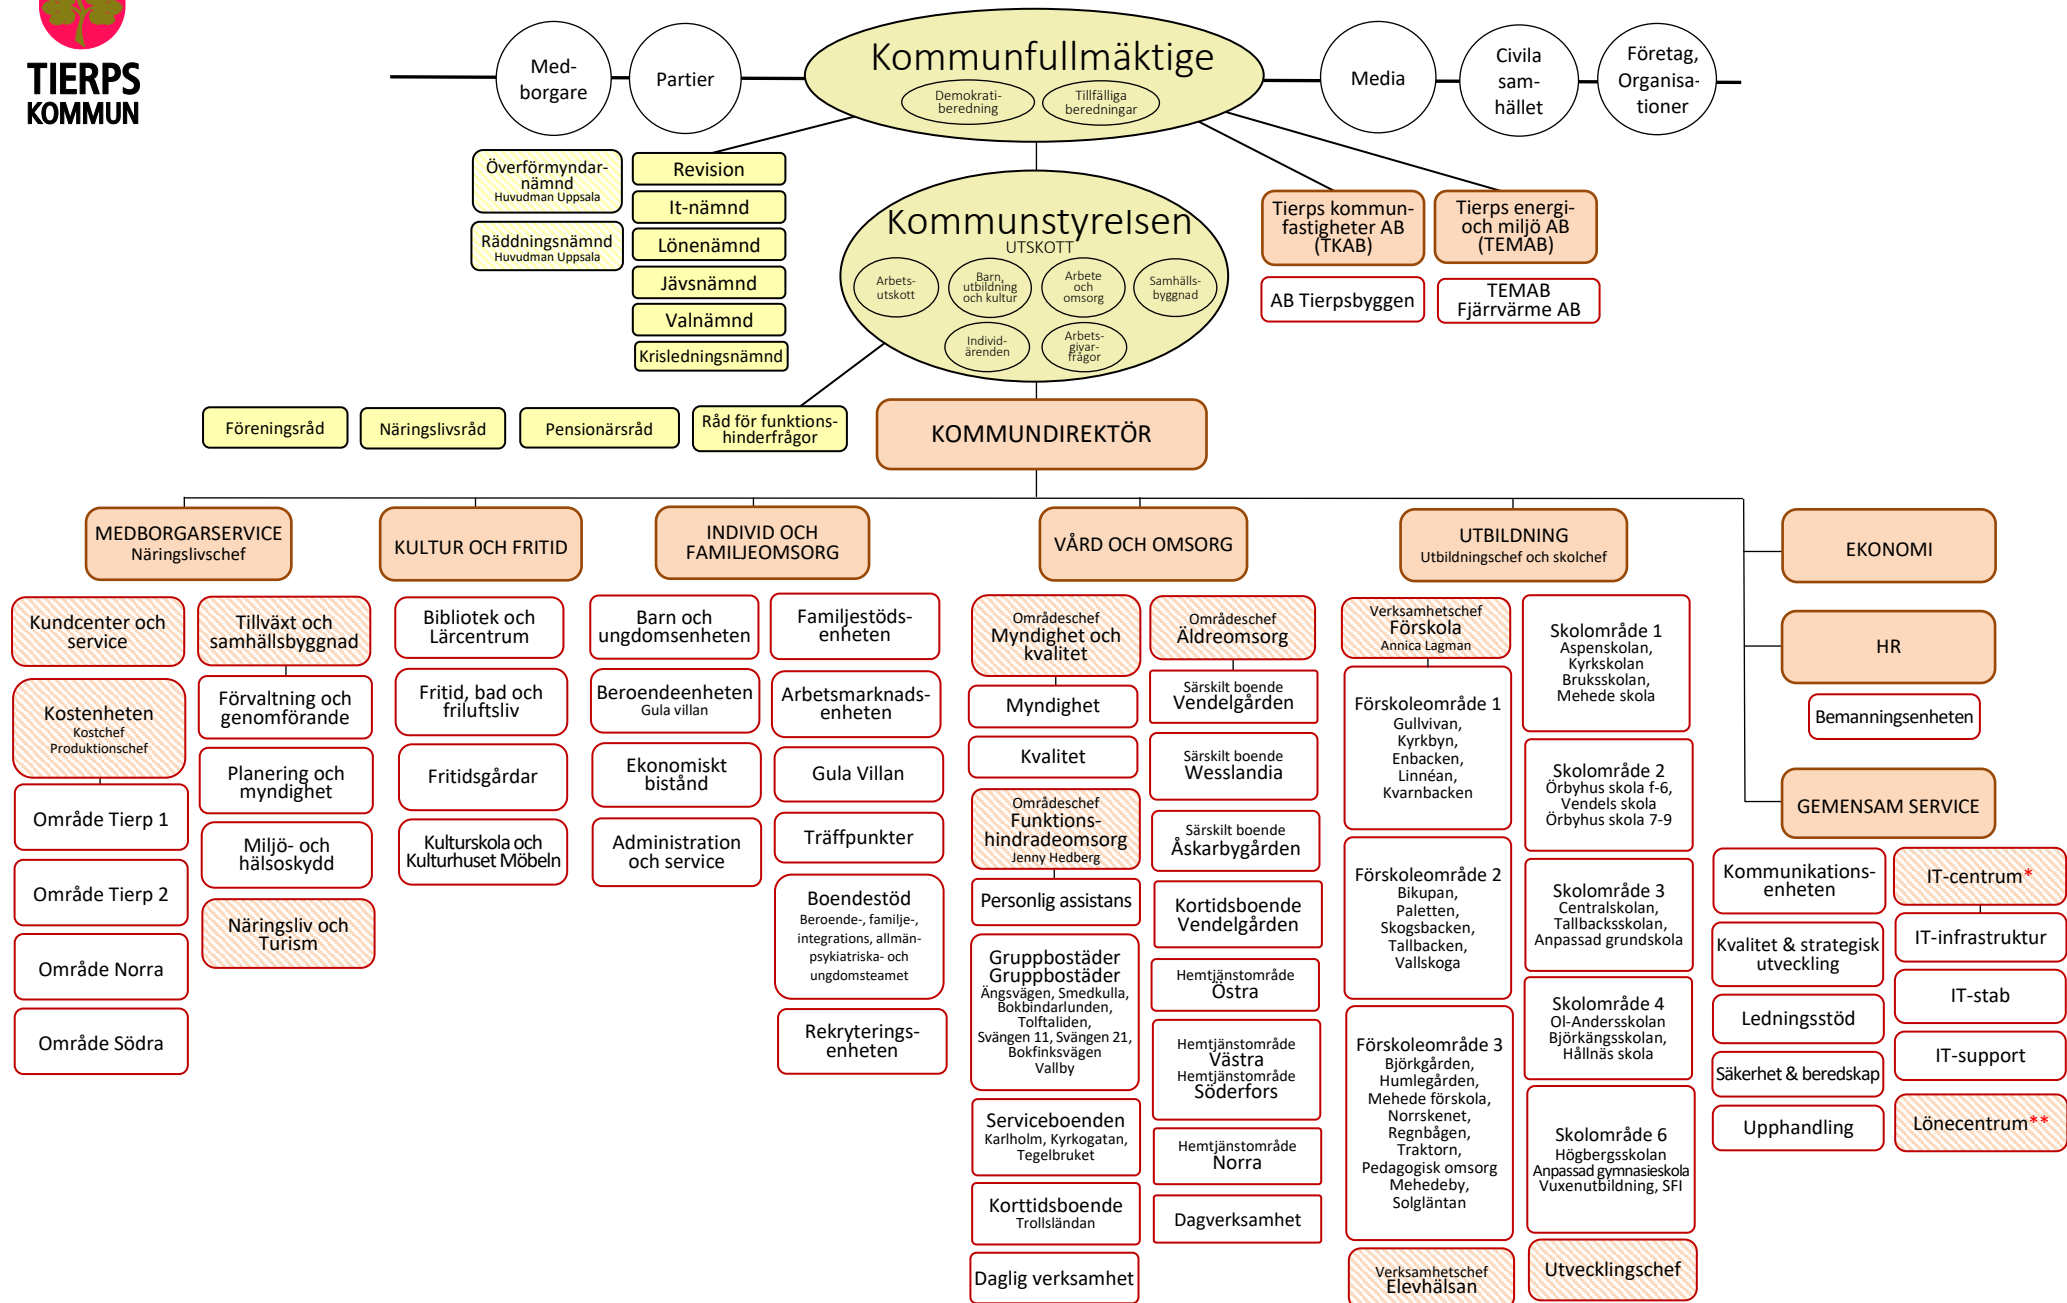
TIERPS KOMMUN

Med-borgare

Partier

Kommunfullmäktige

Demokrati-beredning

Tillfälliga beredningar

Media

Civila sam-hället

Företag, Organisa-tioner

Överförmyndar-nämnd
Huvudman Uppsala

Räddningsnämnd
Huvudman Uppsala

Revision

It-nämnd

Lönenämnd

Jävsnämnd

Valnämnd

Krisledningsnämnd

Kommunstyrelsen
UTSKOTT

Arbets-utskott

Barn, utbildning och kultur

Arbete och omsorg

Samhälls-byggnad

Individ-ärenden

Arbets-givar-frågor

Tierps kommun-fastigheter AB (TKAB)

Tierps energi- och miljö AB (TEMAB)

AB Tierpsbyggen

TEMAB Fjärrvärme AB

Föreningsråd

Näringslivsråd

Pensionärsråd

Råd för funktions-hinderfrågor

KOMMUNDIREKTÖR

MEDBORGARSERVICE
Näringslivschef

KULTUR OCH FRITID

INDIVID OCH FAMILJEOMSORG

VÅRD OCH OMSORG

UTBILDNING
Utbildningschef och skolchef

EKONOMI

HR

Bemanningsenheten

GEMENSAM SERVICE

Kundcenter och service

Tillväxt och samhällsbyggnad

Kostenheten
Kostchef
Produktionschef

Förvaltning och genomförande

Planering och myndighet

Miljö- och hälsoskydd

Näringsliv och Turism

Område Tierp 1

Område Tierp 2

Område Norra

Område Södra

Bibliotek och Lärcentrum

Fritid, bad och friluftsliv

Fritidsgårdar

Kulturskola och Kulturhuset Möbeln

Barn och ungdomsenheten

Beroendeenheten
Gula villan

Ekonomiskt bistånd

Administration och service

Familjestöds-enheten

Arbetsmarknads-enheten

Gula Villan

Träffpunkter

Boendestöd
Beroende-, familje-, integrations, allmän-psykiatriska- och ungdomsteamet

Rekryterings-enheten

Områdeschef
Myndighet och kvalitet

Myndighet

Kvalitet

Områdeschef
Funktions-hindradeomsorg
Jenny Hedberg

Personlig assistans

Gruppbostäder
Gruppbostäder
Ängsvägen, Smedkulla, Bokbindarlunden, Tolftaliden, Svängen 11, Svängen 21, Bokfinksvägen
Vallby

Serviceboenden
Karlholm, Kyrkogatan, Tegelbruket

Korttidsboende
Trollsländan

Daglig verksamhet

Områdeschef
Äldreomsorg

Särskilt boende
Vendelgården

Särskilt boende
Wesslandia

Särskilt boende
Åskarbygården

Kortidsboende Vendelgården

Hemtjänstområde
Östra

Hemtjänstområde
Västra
Hemtjänstområde
Söderfors

Hemtjänstområde
Norra

Dagverksamhet

Verksamhetschef
Förskola
Annica Lagman

Förskoleområde 1
Gullvivan, Kyrkbyn, Enbacken, Linnéan, Kvarnbacken

Förskoleområde 2
Bikupan, Paletten, Skogsbacken, Tallbacken, Vallskoga

Förskoleområde 3
Björkgården, Humlegården, Mehede förskola, Norrskenet, Regnbågen, Traktorn, Pedagogisk omsorg Mehedeby, Solgläntan

Verksamhetschef
Elevhälsan

Skolområde 1
Aspenskolan, Kyrkskolan Bruksskolan, Mehede skola

Skolområde 2
Örbyhus skola f-6, Vendels skola Örbyhus skola 7-9

Skolområde 3
Centralskolan, Tallbacksskolan, Anpassad grundskola

Skolområde 4
Ol-Andersskolan Björkängsskolan, Hållnäs skola

Skolområde 6
Högbergsskolan
Anpassad gymnasieskola
Vuxenutbildning, SFI

Utvecklingschef

Kommunikations-enheten

Kvalitet & strategisk utveckling

Ledningsstöd

Säkerhet & beredskap

Upphandling

IT-centrum*

IT-infrastruktur

IT-stab

IT-support

Lönecentrum**